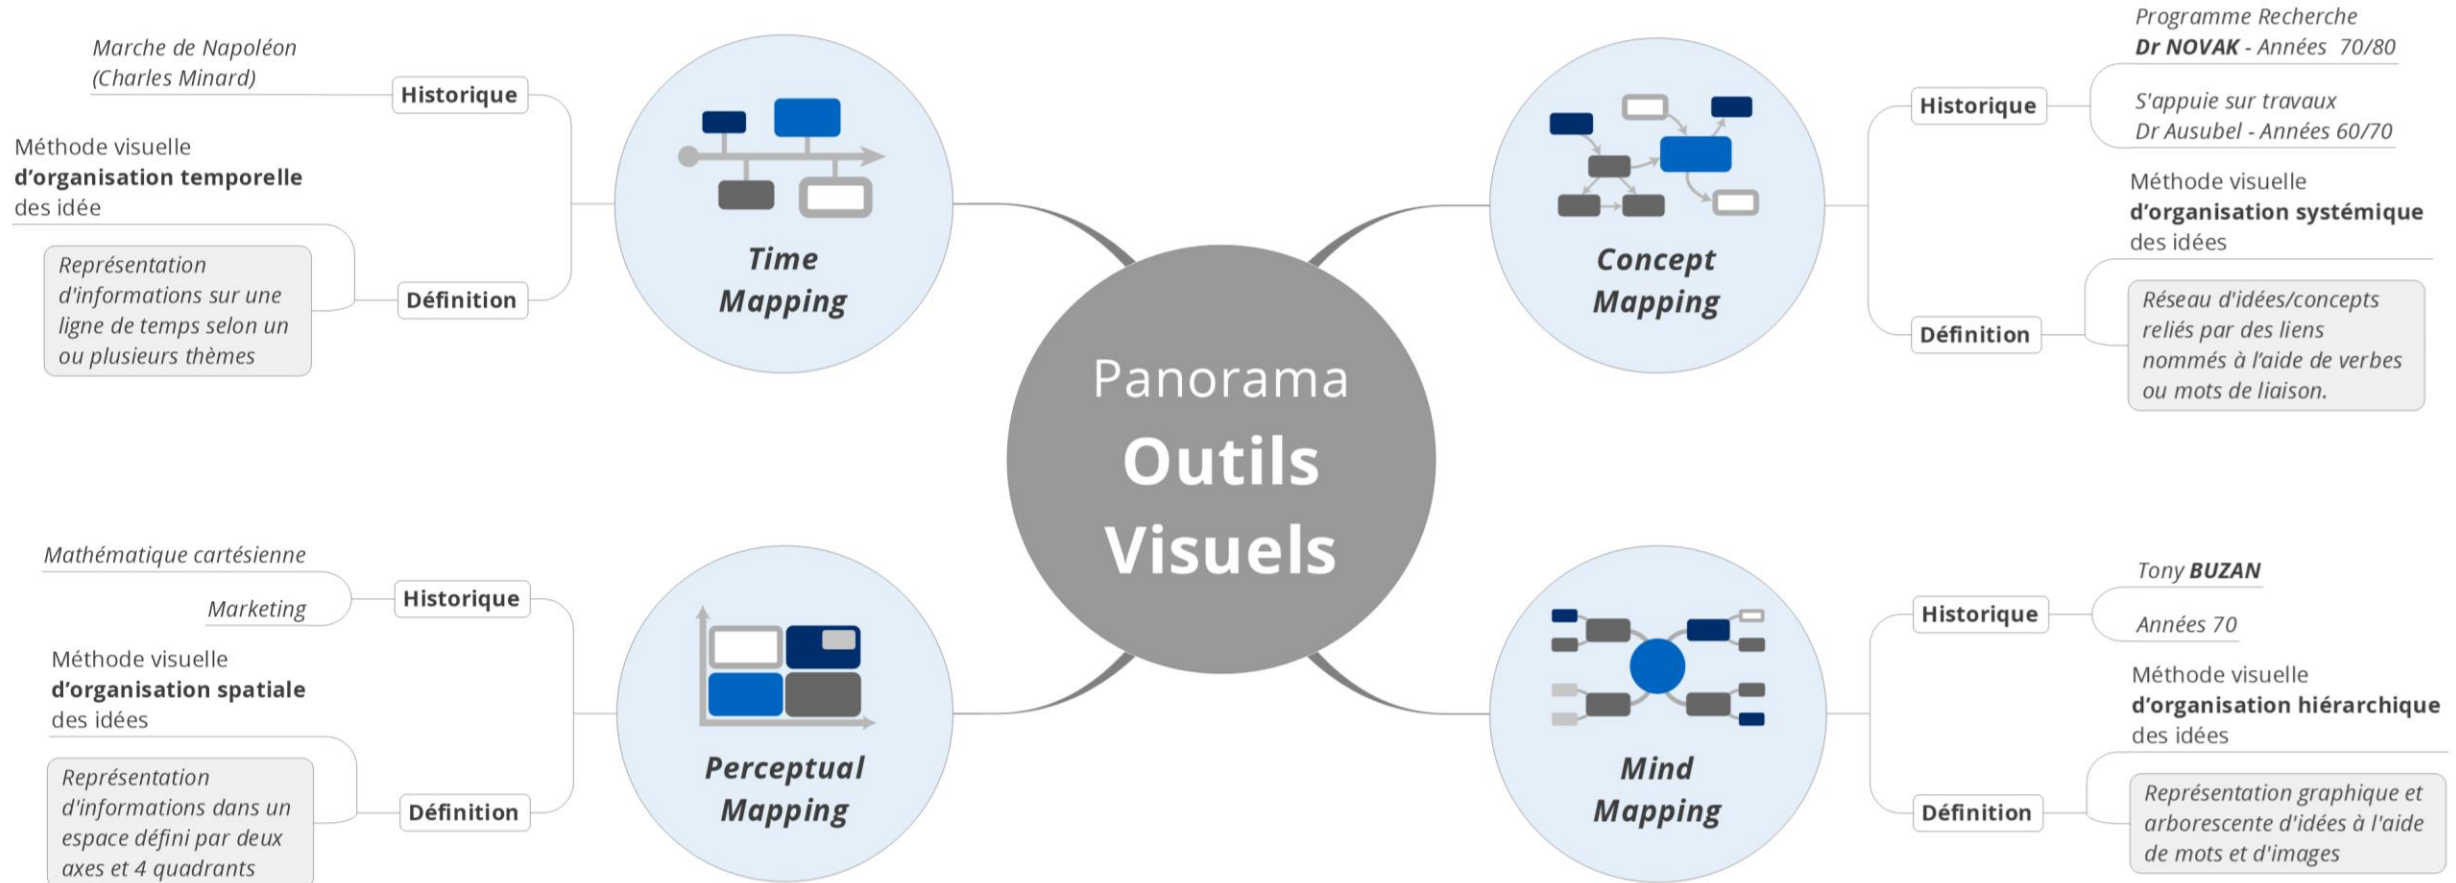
Panorama
Outils Visuels

Time Mapping

Historique
Marche de Napoléon (Charles Minard)

Définition
Méthode visuelle **d'organisation temporelle** des idée

Représentation d'informations sur une ligne de temps selon un ou plusieurs thèmes

Concept Mapping

Historique
Programme Recherche **Dr NOVAK** - Années 70/80

S'appuie sur travaux Dr Ausubel - Années 60/70

Définition
Méthode visuelle **d'organisation systémique** des idées

Réseau d'idées/concepts reliés par des liens nommés à l'aide de verbes ou mots de liaison.

Perceptual Mapping

Historique
Mathématique cartésienne

Marketing

Définition
Méthode visuelle **d'organisation spatiale** des idées

Représentation d'informations dans un espace défini par deux axes et 4 quadrants

Mind Mapping

Historique
Tony **BUZAN**

Années 70

Définition
Méthode visuelle **d'organisation hiérarchique** des idées

Représentation graphique et arborescente d'idées à l'aide de mots et d'images